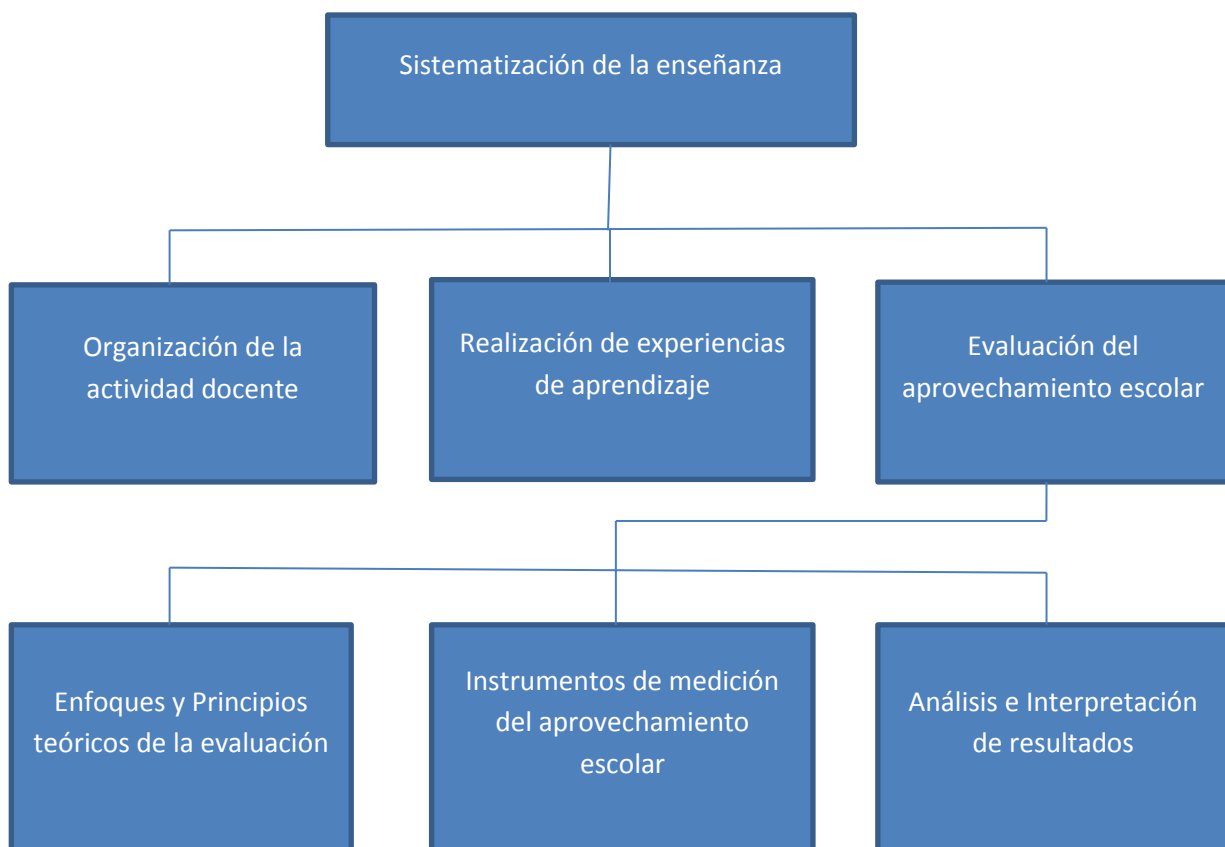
Sistematización de la enseñanza

Organización de la actividad docente

Realización de experiencias de aprendizaje

Evaluación del aprovechamiento escolar

Enfoques y Principios teóricos de la evaluación

Instrumentos de medición del aprovechamiento escolar

Análisis e Interpretación de resultados